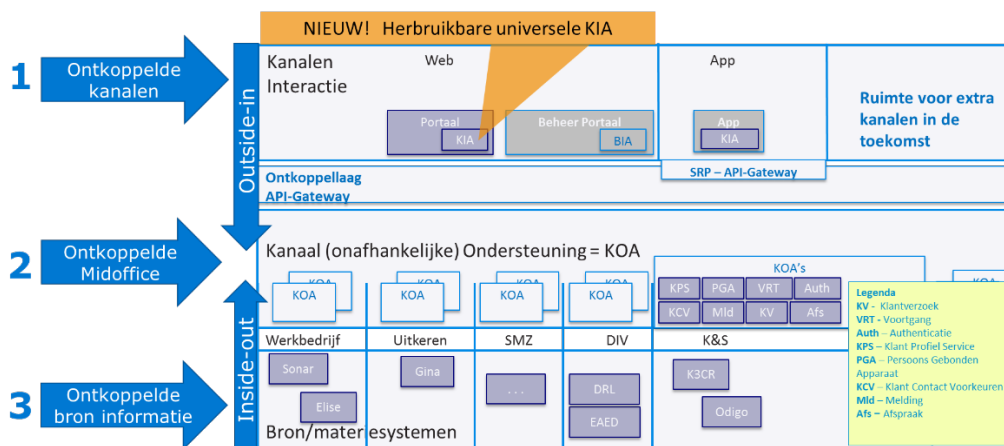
1 Ontkoppelde kanalen

2 Ontkoppelde Midoffice

3 Ontkoppelde bron informatie

Outside-in

Inside-out

NIEUW! Herbruikbare universele KIA

Kanalen Interactie

Web

Portaal

KIA

Beheer Portaal

BIA

App

App

KIA

Ruimte voor extra kanalen in de toekomst

Ontkoppellaag API-Gateway

SRP – API-Gateway

Kanaal (onafhankelijke) Ondersteuning = KOA

KOA

KOA

KOA

KOA

KOA

KOA

KOA

KOA's

KPS

PGA

VRT

Auth

KCV

Mld

KV

Afs

Werkbedrijf

Uitkeren

SMZ

DIV

K&S

Sonar

Elise

Gina

. . .

DRL

EAED

K3CR

Odigo

Bron/mater esystemen

Legenda
KV – Klantverzoek
VRT - Voortgang
Auth – Authenticatie
KPS – Klant Profiel Service
PGA – Persoons Gebonden Apparaat
KCV – Klant Contact Voorkeuren
Mld – Melding
Afs – Afspraak